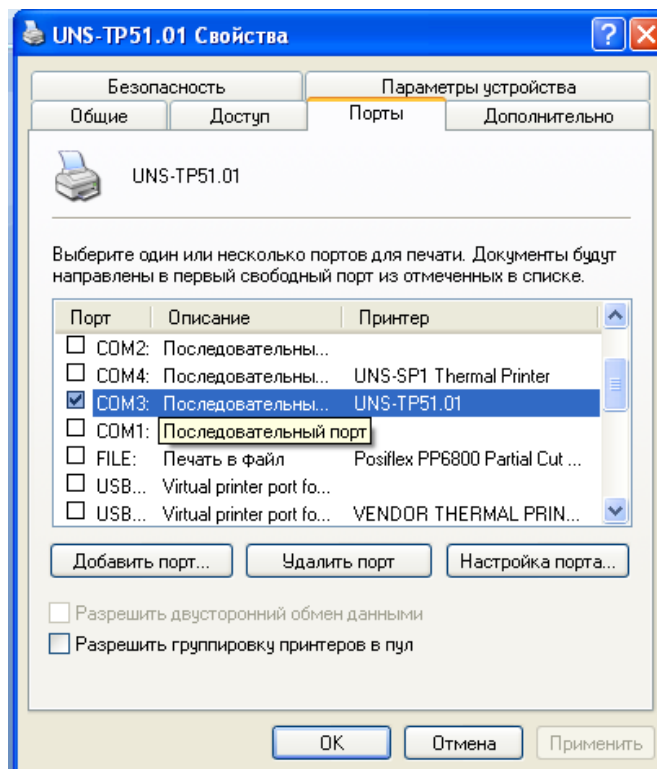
UNS-TP51.01 Свойства

?

Безопасность
Параметры устройства
Общие
Доступ
Порты
Дополнительно

UNS-TP51.01

Выберите один или несколько портов для печати. Документы будут направлены в первый свободный порт из отмеченных в списке.

| Порт | Описание | Принтер |
|---|---|---|
| COM2: | Последовательны... | |
| COM4: | Последовательны... | UNS-SP1 Thermal Printer |
| COM3: | Последовательны... | UNS-TP51.01 |
| COM1: | Последовательный порт | |
| FILE: | Печать в файл | Posiflex PP6800 Partial Cut ... |
| USB... | Virtual printer port fo... | |
| USB... | Virtual printer port fo... | VENDOR THERMAL PRIN... |

Добавить порт...
Удалить порт
Настройка порта...

Разрешить двусторонний обмен данными
Разрешить группировку принтеров в пул

OK
Отмена
Применить